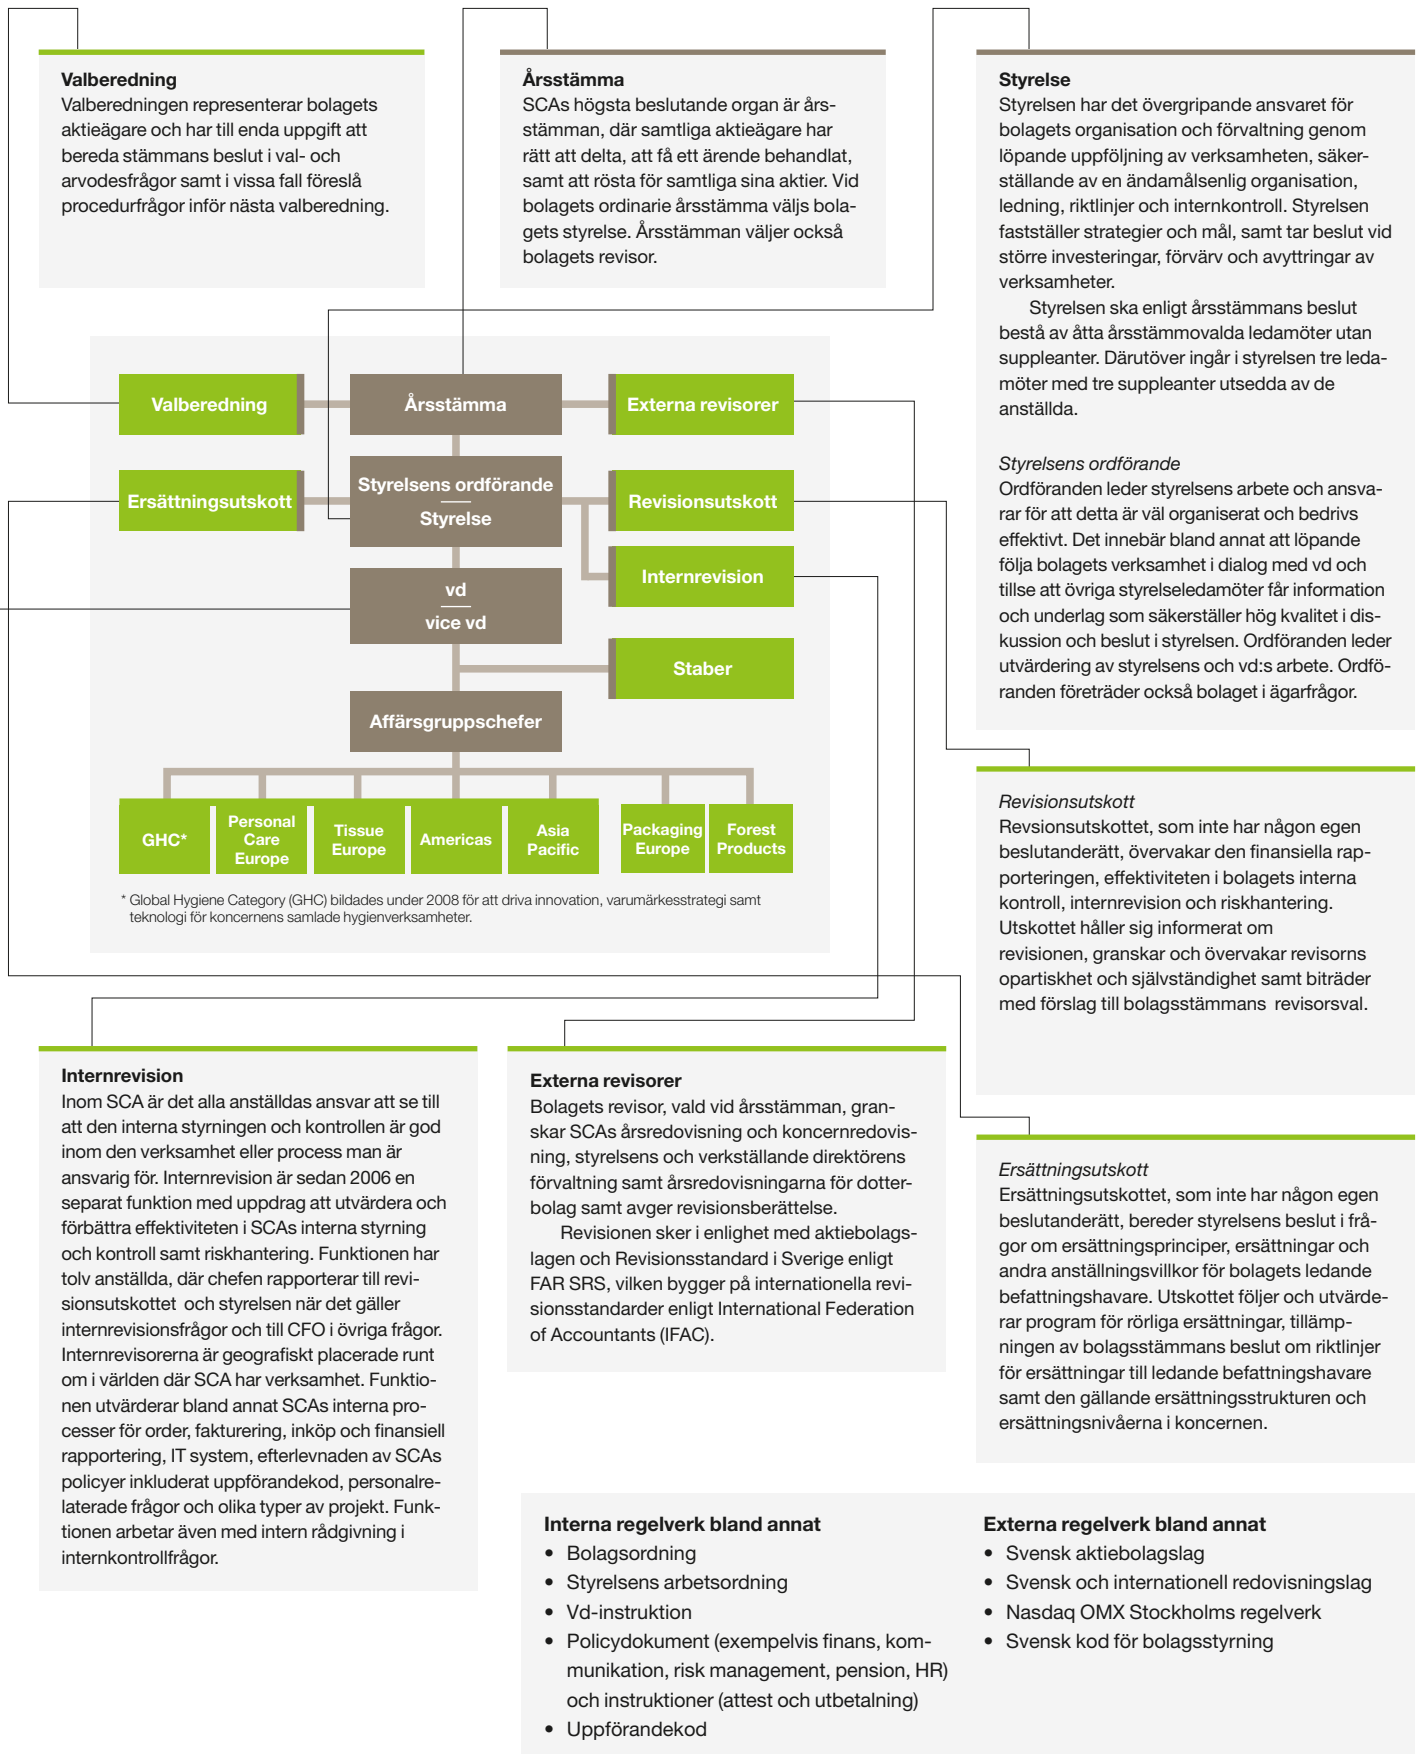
**Valberedning**
Valberedningen representerar bolagets aktieägare och har till enda uppgift att bereda stämmans beslut i val- och arvodesfrågor samt i vissa fall föreslå procedurfrågor inför nästa valberedning.

**Årsstämma**
SCAs högsta beslutande organ är årsstämman, där samtliga aktieägare har rätt att delta, att få ett ärende behandlat, samt att rösta för samtliga sina aktier. Vid bolagets ordinarie årsstämma väljs bolagets styrelse. Årsstämman väljer också bolagets revisor.

**Styrelse**
Styrelsen har det övergripande ansvaret för bolagets organisation och förvaltning genom löpande uppföljning av verksamheten, säkerställande av en ändamålsenlig organisation, ledning, riktlinjer och internkontroll. Styrelsen fastställer strategier och mål, samt tar beslut vid större investeringar, förvärv och avyttringar av verksamheter.

Styrelsen ska enligt årsstämmans beslut bestå av åtta årsstämmovalda ledamöter utan suppleanter. Därutöver ingår i styrelsen tre ledamöter med tre suppleanter utsedda av de anställda.

*Styrelsens ordförande*
Ordföranden leder styrelsens arbete och ansvarar för att detta är väl organiserat och bedrivs effektivt. Det innebär bland annat att löpande följa bolagets verksamhet i dialog med vd och tillse att övriga styrelseledamöter får information och underlag som säkerställer hög kvalitet i diskussion och beslut i styrelsen. Ordföranden leder utvärdering av styrelsens och vd:s arbete. Ordföranden företräder också bolaget i ägarfrågor.

Valberedning
Årsstämma
Externa revisorer
Ersättningsutskott
Styrelsens ordförande
Styrelse
Revisionsutskott
Internrevision
vd
vice vd
Staber
Affärsgruppschefer
GHC*
Personal Care Europe
Tissue Europe
Americas
Asia Pacific
Packaging Europe
Forest Products

* Global Hygiene Category (GHC) bildades under 2008 för att driva innovation, varumärkesstrategi samt teknologi för koncernens samlade hygienverksamheter.

*Revisionsutskott*
Revsionsutskottet, som inte har någon egen beslutanderätt, övervakar den finansiella rapporteringen, effektiviteten i bolagets interna kontroll, internrevision och riskhantering. Utskottet håller sig informerat om revisionen, granskar och övervakar revisorns opartiskhet och självständighet samt biträder med förslag till bolagsstämmans revisorsval.

**Internrevision**
Inom SCA är det alla anställdas ansvar att se till att den interna styrningen och kontrollen är god inom den verksamhet eller process man är ansvarig för. Internrevision är sedan 2006 en separat funktion med uppdrag att utvärdera och förbättra effektiviteten i SCAs interna styrning och kontroll samt riskhantering. Funktionen har tolv anställda, där chefen rapporterar till revisionsutskottet och styrelsen när det gäller internrevisionsfrågor och till CFO i övriga frågor. Internrevisorerna är geografiskt placerade runt om i världen där SCA har verksamhet. Funktionen utvärderar bland annat SCAs interna processer för order, fakturering, inköp och finansiell rapportering, IT system, efterlevnaden av SCAs policyer inkluderat uppförandekod, personalrelaterade frågor och olika typer av projekt. Funktionen arbetar även med intern rådgivning i internkontrollfrågor.

**Externa revisorer**
Bolagets revisor, vald vid årsstämman, granskar SCAs årsredovisning och koncernredovisning, styrelsens och verkställande direktörens förvaltning samt årsredovisningarna för dotterbolag samt avger revisionsberättelse.

Revisionen sker i enlighet med aktiebolagslagen och Revisionsstandard i Sverige enligt FAR SRS, vilken bygger på internationella revisionsstandarder enligt International Federation of Accountants (IFAC).

*Ersättningsutskott*
Ersättningsutskottet, som inte har någon egen beslutanderätt, bereder styrelsens beslut i frågor om ersättningsprinciper, ersättningar och andra anställningsvillkor för bolagets ledande befattningshavare. Utskottet följer och utvärderar program för rörliga ersättningar, tillämpningen av bolagsstämmans beslut om riktlinjer för ersättningar till ledande befattningshavare samt den gällande ersättningsstrukturen och ersättningsnivåerna i koncernen.

**Interna regelverk bland annat**
• Bolagsordning
• Styrelsens arbetsordning
• Vd-instruktion
• Policydokument (exempelvis finans, kommunikation, risk management, pension, HR) och instruktioner (attest och utbetalning)
• Uppförandekod

**Externa regelverk bland annat**
• Svensk aktiebolagslag
• Svensk och internationell redovisningslag
• Nasdaq OMX Stockholms regelverk
• Svensk kod för bolagsstyrning